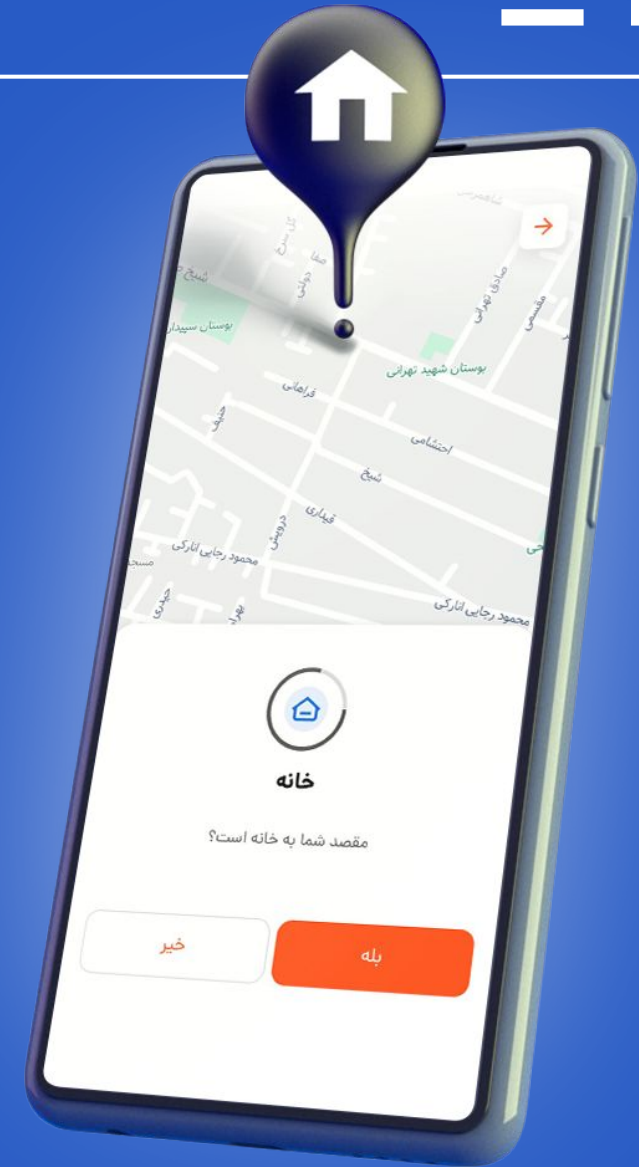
شاهمرادی
کل سرخ
صفا
دولتی
شیخ
بوستان سیدار
صادق تهرانی
مقیمی
بوستان شهید تهرانی
فراهانی
حنیف
احتشامی
شیخ
قیطاری
درویش
محمود رجایی اتارکی
مسجد
جعفری
تهرانی
محمود رجایی اتارکی

خانه

مقصد شما به خانه است؟

خیر
بله